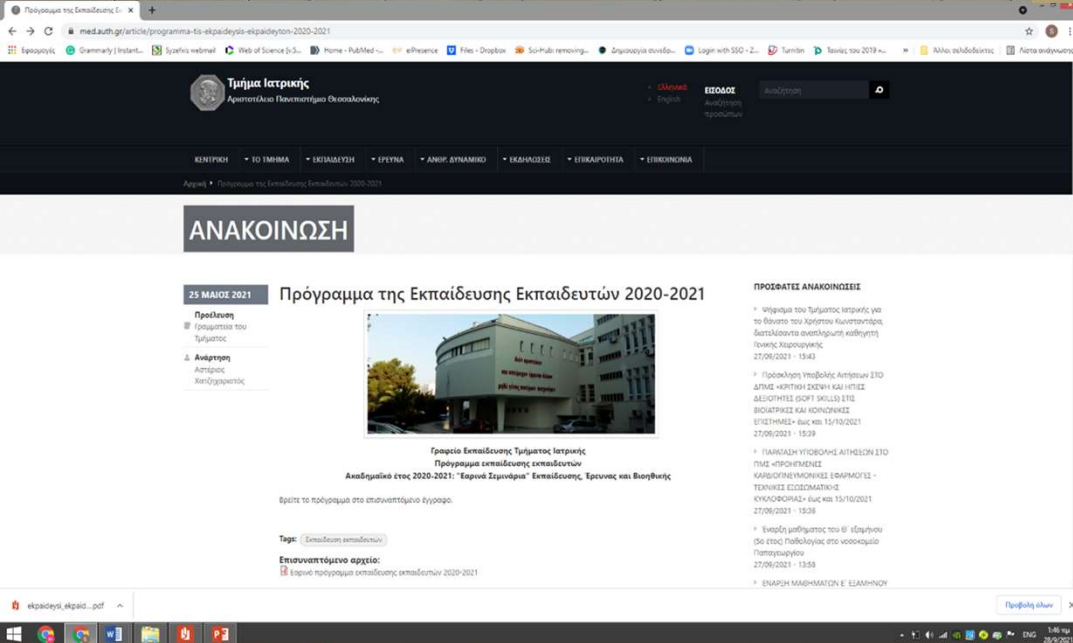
Πρόγραμμα της Εκπαίδευσης Ε ×
med.auth.gr/article/programma-tis-ekpaideysis-ekpaideyton-2020-2021

Εφαρμογές Grammarly | Instant... Syzefxis webmail Web of Science [v.5... Home - PubMed -... ePresence Files - Dropbox Sci-Hub: removing... Δημιουργία συνεδρ... Login with SSO - Z... Turnitin Ταινίες του 2019 «... » Άλλοι σελιδοδείκτες Λίστα ανάγνωσης

Τμήμα Ιατρικής
Αριστοτέλειο Πανεπιστήμιο Θεσσαλονίκης

Ελληνικά
English

ΕΙΣΟΔΟΣ
Αναζήτηση προσώπων

Αναζήτηση

ΚΕΝΤΡΙΚΗ ▾ ΤΟ ΤΜΗΜΑ ▾ ΕΚΠΑΙΔΕΥΣΗ ▾ ΕΡΕΥΝΑ ▾ ΑΝΘΡ. ΔΥΝΑΜΙΚΟ ▾ ΕΚΔΗΛΩΣΕΙΣ ▾ ΕΠΙΚΑΙΡΟΤΗΤΑ ▾ ΕΠΙΚΟΙΝΩΝΙΑ

Αρχική ▸ Πρόγραμμα της Εκπαίδευσης Εκπαιδευτών 2020-2021

ΑΝΑΚΟΙΝΩΣΗ

25 ΜΑΙΟΣ 2021

Προέλευση
Γραμματεία του Τμήματος

Ανάρτηση
Αστέριος Χατζηχαριστός

Πρόγραμμα της Εκπαίδευσης Εκπαιδευτών 2020-2021

Γραφείο Εκπαίδευσης Τμήματος Ιατρικής
Πρόγραμμα εκπαίδευσης εκπαιδευτών
Ακαδημαϊκό έτος 2020-2021: "Εαρινά Σεμινάρια" Εκπαίδευσης, Έρευνας και Βιοηθικής

Βρείτε το πρόγραμμα στο επισυναπτόμενο έγγραφο.

Tags: Εκπαίδευση εκπαιδευτών

Επισυναπτόμενο αρχείο:
Εαρινό πρόγραμμα εκπαίδευσης εκπαιδευτών 2020-2021

ΠΡΟΣΦΑΤΕΣ ΑΝΑΚΟΙΝΩΣΕΙΣ

Ψήφισμα του Τμήματος Ιατρικής για το θάνατο του Χρήστου Κωνσταντάρα, διατελέσαντα αναπληρωτή καθηγητή Γενικής Χειρουργικής
27/09/2021 - 15:43

Πρόσκληση Υποβολής Αιτήσεων ΣΤΟ ΔΠΜΣ «ΚΡΙΤΙΚΗ ΣΚΕΨΗ ΚΑΙ ΗΠΙΕΣ ΔΕΞΙΟΤΗΤΕΣ (SOFT SKILLS) ΣΤΙΣ ΒΙΟΙΑΤΡΙΚΕΣ ΚΑΙ ΚΟΙΝΩΝΙΚΕΣ ΕΠΙΣΤΗΜΕΣ» έως και 15/10/2021
27/09/2021 - 15:39

ΠΑΡΑΤΑΣΗ ΥΠΟΒΟΛΗΣ ΑΙΤΗΣΕΩΝ ΣΤΟ ΠΜΣ «ΠΡΟΗΓΜΕΝΕΣ ΚΑΡΔΙΟΠΝΕΥΜΟΝΙΚΕΣ ΕΦΑΡΜΟΓΕΣ - ΤΕΧΝΙΚΕΣ ΕΞΩΣΩΜΑΤΙΚΗΣ ΚΥΚΛΟΦΟΡΙΑΣ» έως και 15/10/2021
27/09/2021 - 15:36

Έναρξη μαθημάτων του Ι΄ εξαμήνου (5ο έτος) Παθολογίας στο νοσοκομείο Παπαγεωργίου
27/09/2021 - 13:58

ΕΝΑΡΞΗ ΜΑΘΗΜΑΤΩΝ Ε΄ ΕΞΑΜΗΝΟΥ

ekpaideysi_ekpaid....pdf

Προβολή όλων

ENG 1:46 πμ 28/9/2021